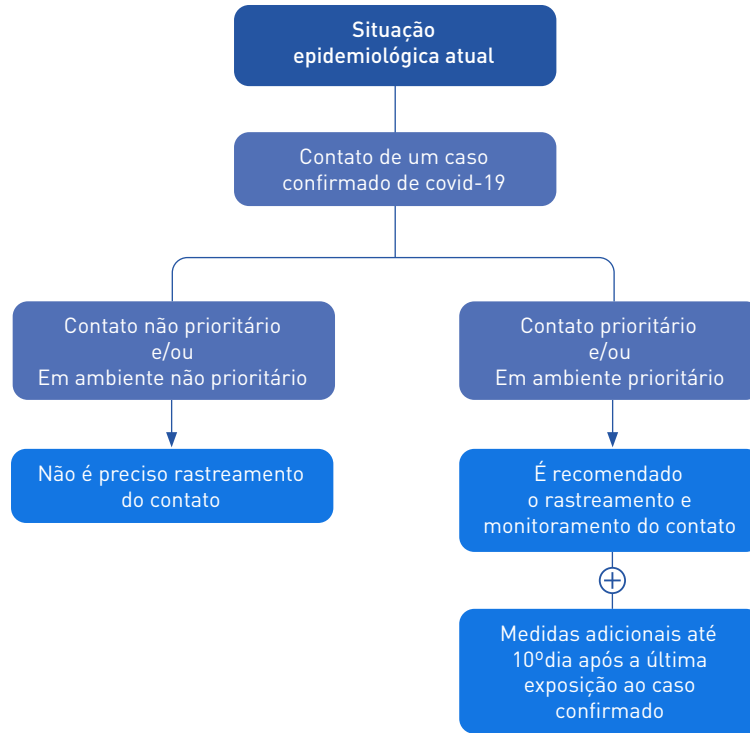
Situação epidemiológica atual

Contato de um caso confirmado de covid-19

Contato não prioritário e/ou Em ambiente não prioritário

Contato prioritário e/ou Em ambiente prioritário

Não é preciso rastreamento do contato

É recomendado o rastreamento e monitoramento do contato

Medidas adicionais até 10ºdia após a última exposição ao caso confirmado